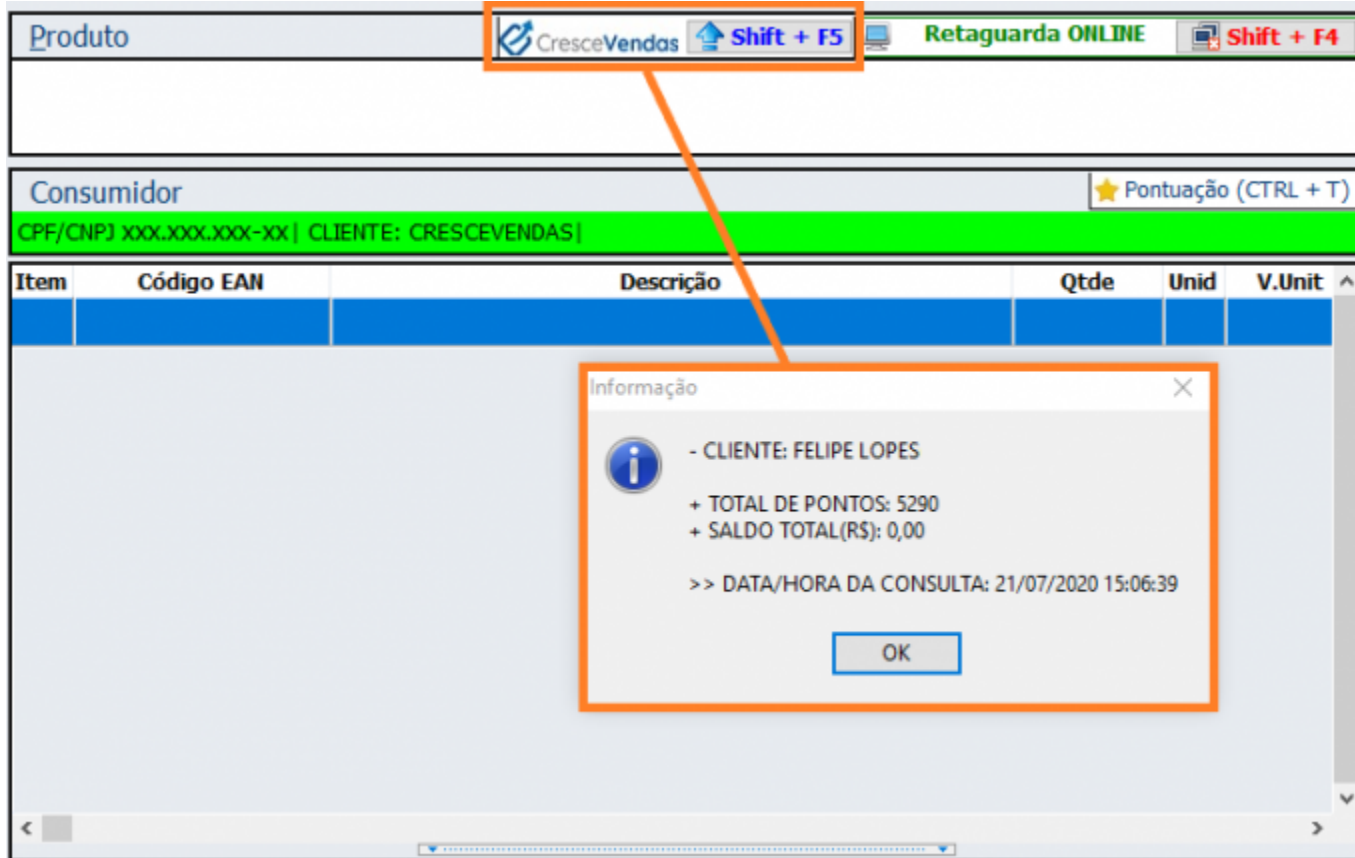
Produto

CresceVendas Shift + F5

Retaguarda ONLINE

Shift + F4

Consumidor

Pontuação (CTRL + T)

CPF/CNPJ XXX.XXX.XXX-XX| CLIENTE: CRESCEVENDAS|

| Item | Código EAN | Descrição | Qtde | Unid | V.Unit |
|---|---|---|---|---|---|
| | | | | | |

Informação

- CLIENTE: FELIPE LOPES

+ TOTAL DE PONTOS: 5290
+ SALDO TOTAL(R$): 0,00

>> DATA/HORA DA CONSULTA: 21/07/2020 15:06:39

OK